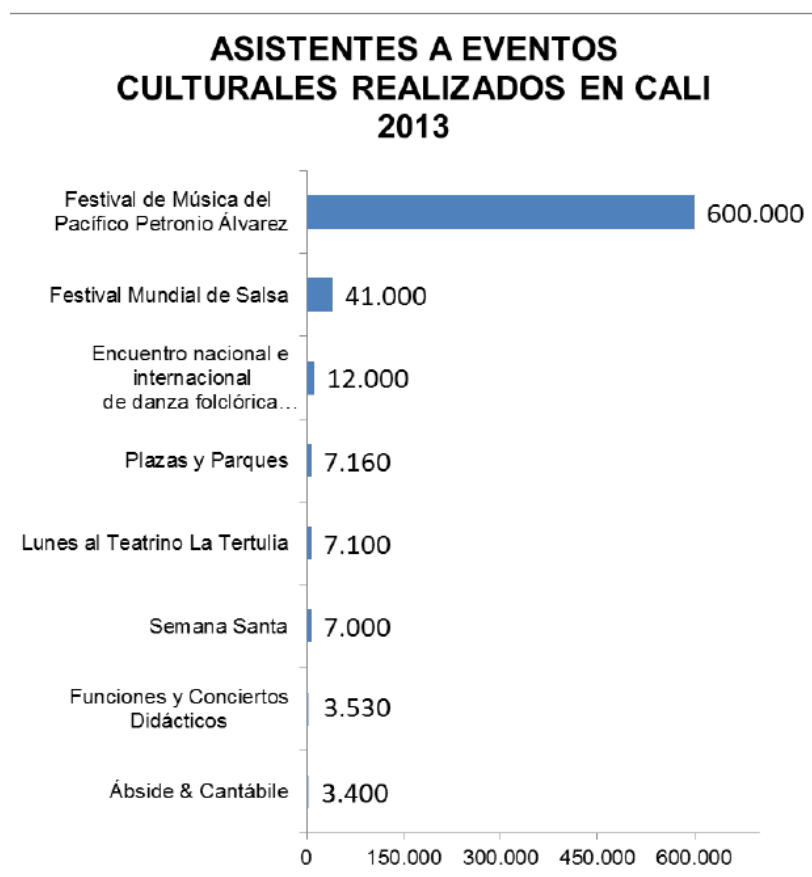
ASISTENTES A EVENTOS CULTURALES REALIZADOS EN CALI 2013

Festival de Música del Pacífico Petronio Álvarez
600.000

Festival Mundial de Salsa
41.000

Encuentro nacional e internacional de danza folclórica...
12.000

Plazas y Parques
7.160

Lunes al Teatrino La Tertulia
7.100

Semana Santa
7.000

Funciones y Conciertos Didácticos
3.530

Ábside & Cantábile
3.400

0
150.000
300.000
450.000
600.000